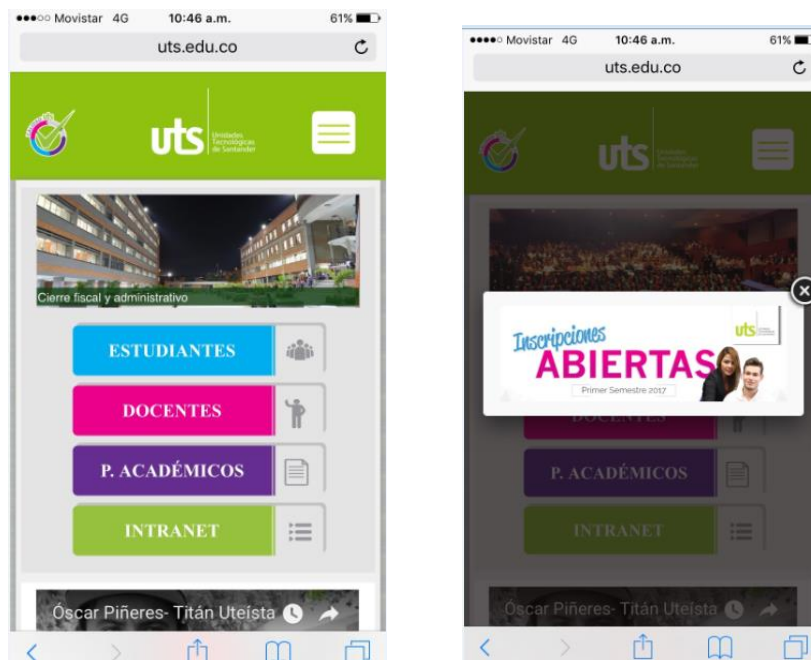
●●●○○ Movistar 4G 10:46 a.m. 61%

uts.edu.co

uts Unidades Tecnológicas de Santander

Cierre fiscal y administrativo

ESTUDIANTES

DOCENTES

P. ACADÉMICOS

INTRANET

Óscar Piñeres- Titán Uteísta

●●●●○ Movistar 4G 10:46 a.m. 61%

uts.edu.co

uts Unidades Tecnológicas de Santander

Inscripciones
ABIERTAS
Primer Semestre 2017

uts

DOCENTES

P. ACADÉMICOS

INTRANET

Óscar Piñeres- Titán Uteísta